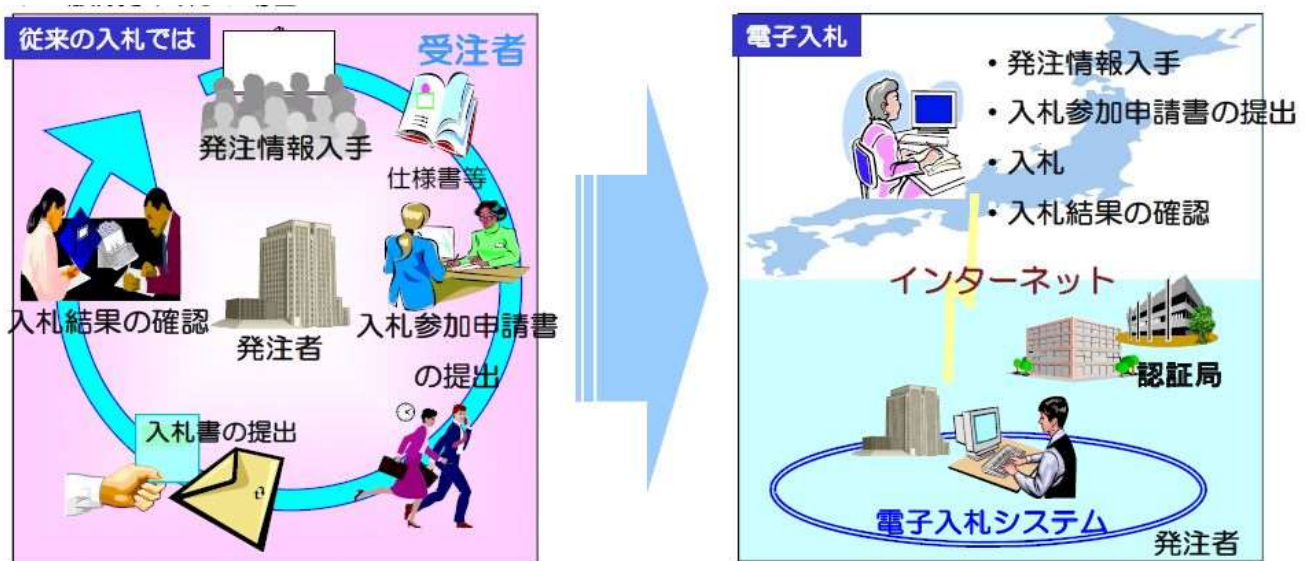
従来の入札では

受注者

発注情報入手

仕様書等

入札結果の確認

発注者

入札参加申請書の提出

入札書の提出

電子入札

・発注情報入手
・入札参加申請書の提出
・入札
・入札結果の確認

インターネット

認証局

電子入札システム

発注者